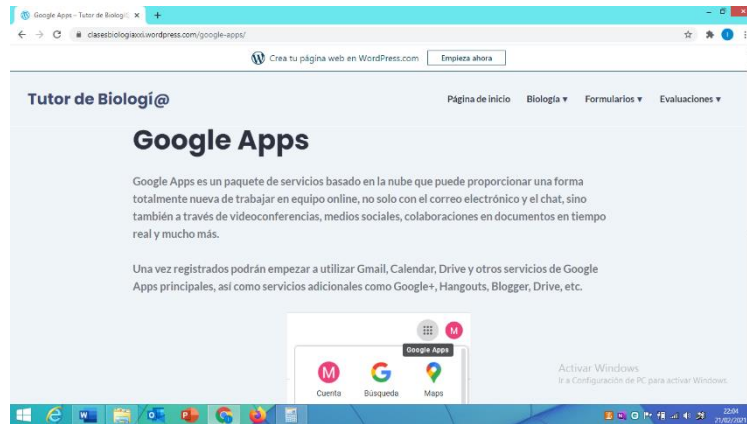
Google Apps – Tutor de Biologí@ ×
clasesbiologiaxxi.wordpress.com/google-apps/

Crea tu página web en WordPress.com  Empieza ahora

Tutor de Biologí@

Página de inicio  Biología ▾  Formularios ▾  Evaluaciones ▾

Google Apps

Google Apps es un paquete de servicios basado en la nube que puede proporcionar una forma totalmente nueva de trabajar en equipo online, no solo con el correo electrónico y el chat, sino también a través de videoconferencias, medios sociales, colaboraciones en documentos en tiempo real y mucho más.

Una vez registrados podrán empezar a utilizar Gmail, Calendar, Drive y otros servicios de Google Apps principales, así como servicios adicionales como Google+, Hangouts, Blogger, Drive, etc.

Google Apps

M
Cuenta  Búsqueda  Maps

Activar Windows
Ir a Configuración de PC para activar Windows.

22:04
21/02/2021